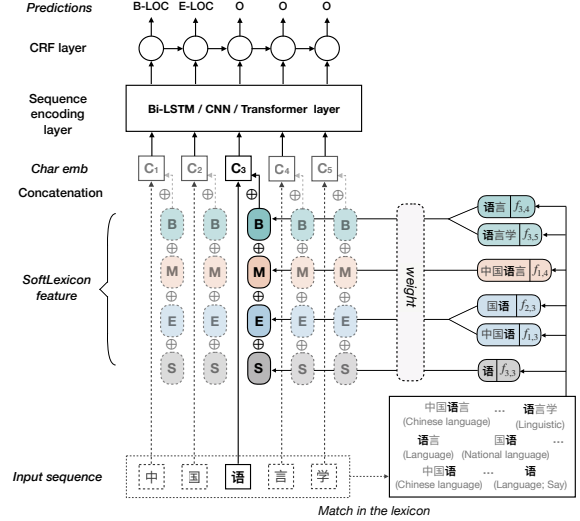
Predictions

B-LOC E-LOC O O O

CRF layer

Sequence encoding layer

Bi-LSTM / CNN / Transformer layer

Char emb

$C_1$ $C_2$ $C_3$ $C_4$ $C_5$

Concatenation

$\oplus$

SoftLexicon feature

B B B B B

$\oplus$

M M M M M

$\oplus$

E E E E E

$\oplus$

S S S S S

weight

语言 $f_{3,4}$

语言学 $f_{3,5}$

中国语言 $f_{1,4}$

国语 $f_{2,3}$

中国语 $f_{1,3}$

语 $f_{3,3}$

中国语言 (Chinese language) ... 语言学 (Linguistic)

语言 (Language) 国语 (National language) ...

中国语 (Chinese language) ... 语 (Language; Say)

Input sequence

中 国 语 言 学

Match in the lexicon